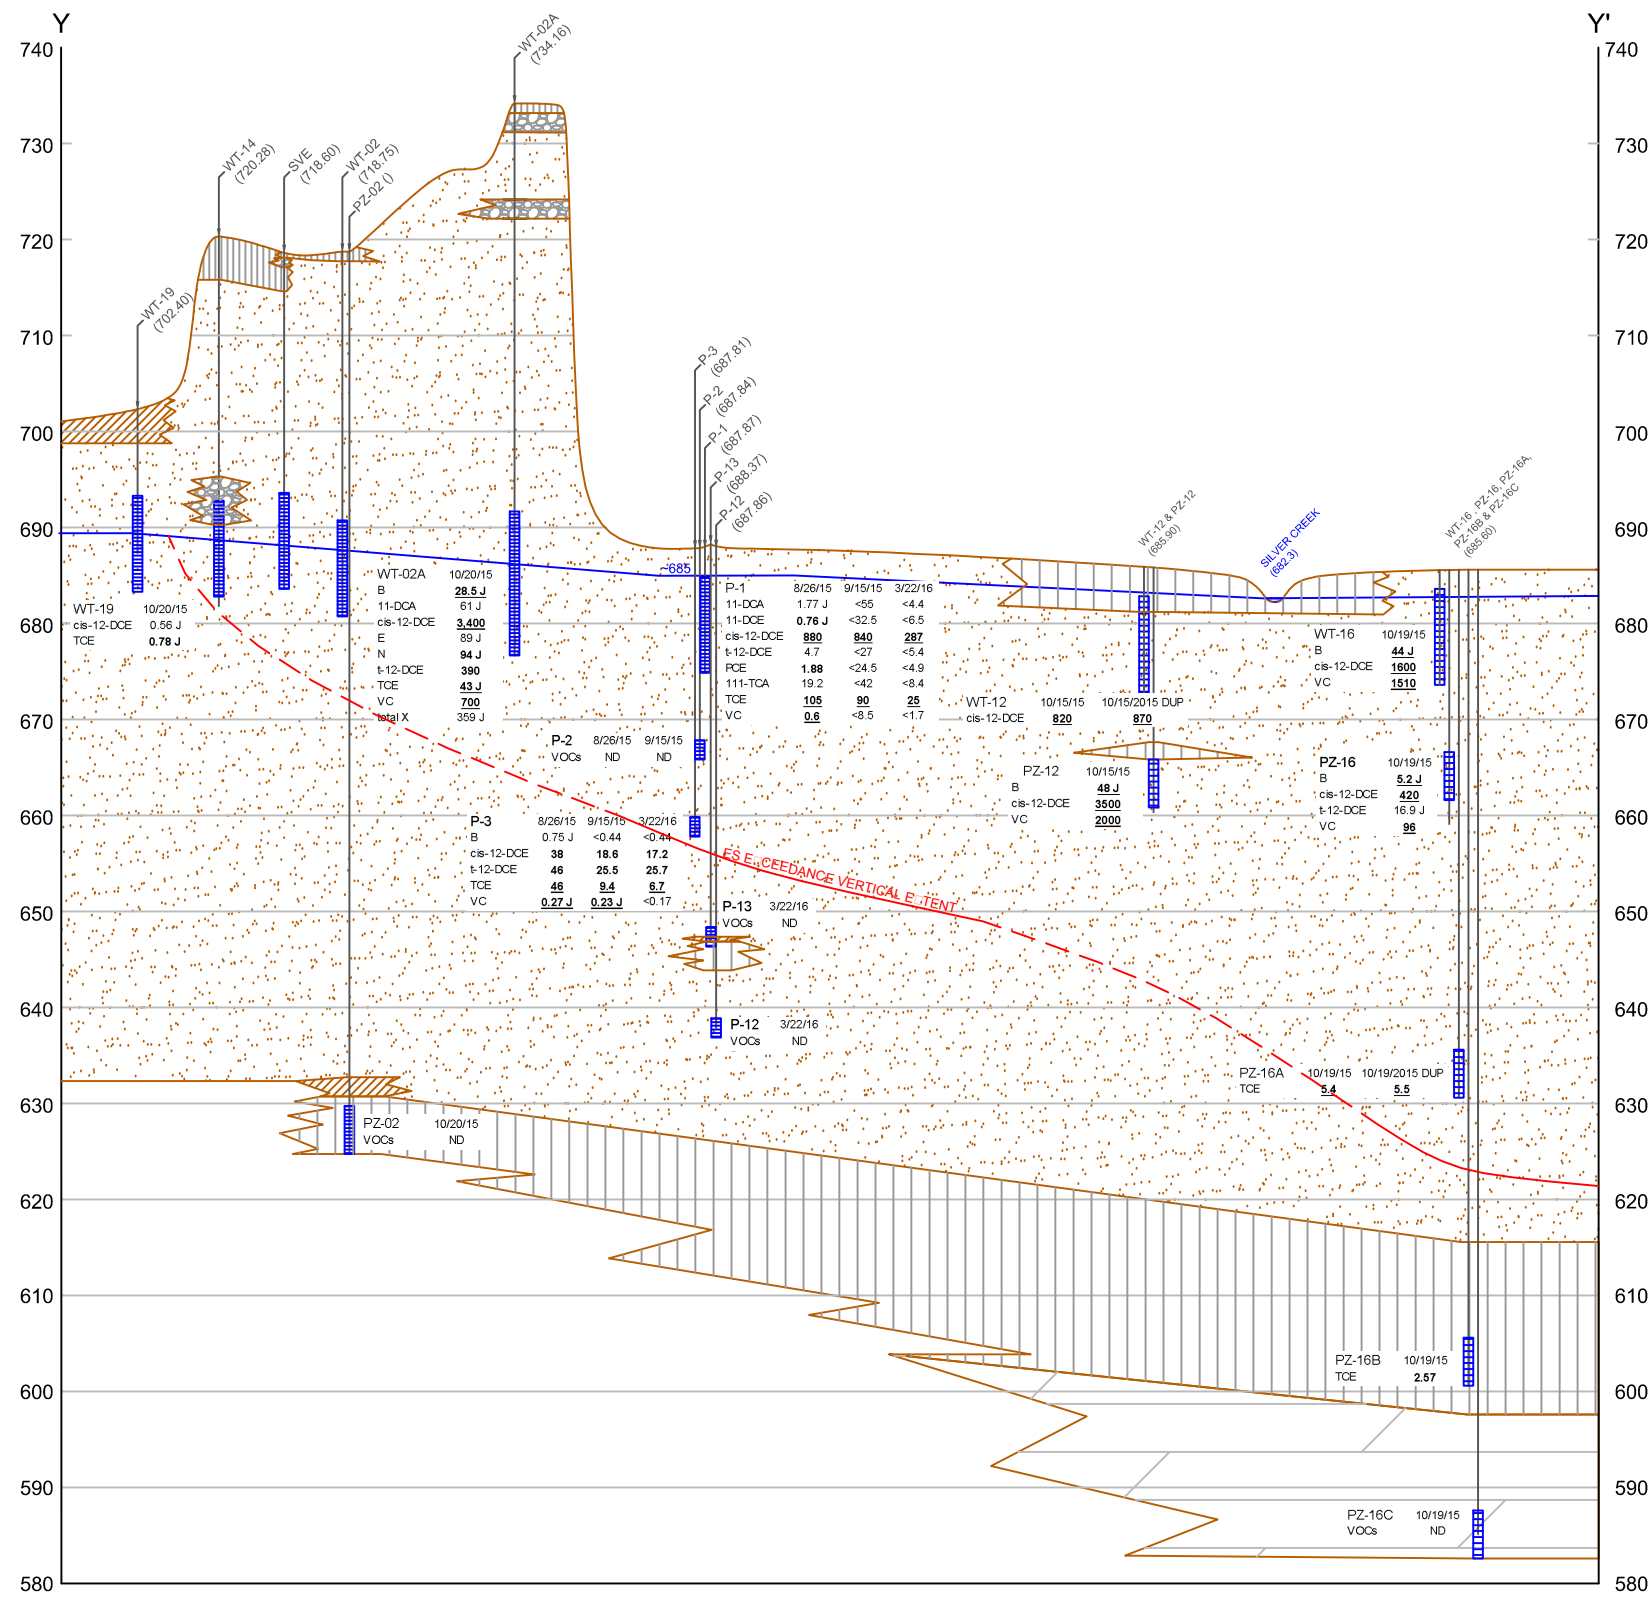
Y

Y'

740
730
720
710
700
690
680
670
660
650
640
630
620
610
600
590
580

740
730
720
710
700
690
680
670
660
650
640
630
620
610
600
590
580

WT-02A (734.16)

WT-14 (720.28)

SVE (718.60)

WT-02 (718.75)

PZ-02 ()

WT-19 (702.40)

P-3 (687.81)

P-2 (687.84)

P-1 (687.87)

P-13 (688.37)

P-12 (687.86)

WT-12 & PZ-12 (685.90)

SILVER CREEK (682.3)

WT-16 , PZ-16, PZ-16A, PZ-16B & PZ-16C (685.60)

~685

| WT-19 | 10/20/15 |
|---|---|
| cis-12-DCE | 0.56 J |
| TCE | 0.78 J |

| WT-02A | 10/20/15 |
|---|---|
| B | 28.5 J |
| 11-DCA | 61 J |
| cis-12-DCE | 3,400 |
| E | 89 J |
| N | 94 J |
| t-12-DCE | 390 |
| TCE | 43 J |
| VC | 700 |
| total X | 359 J |

| P-1 | 8/26/15 | 9/15/15 | 3/22/16 |
|---|---|---|---|
| 11-DCA | 1.77 J | <55 | <4.4 |
| 11-DCE | 0.76 J | <32.5 | <6.5 |
| cis-12-DCE | 880 | 840 | 287 |
| t-12-DCE | 4.7 | <27 | <5.4 |
| PCE | 1.88 | <24.5 | <4.9 |
| 111-TCA | 19.2 | <42 | <8.4 |
| TCE | 105 | 90 | 25 |
| VC | 0.6 | <8.5 | <1.7 |

| P-2 | 8/26/15 | 9/15/15 |
|---|---|---|
| VOCs | ND | ND |

| P-3 | 8/26/15 | 9/15/15 | 3/22/16 |
|---|---|---|---|
| B | 0.75 J | <0.44 | <0.44 |
| cis-12-DCE | 38 | 18.6 | 17.2 |
| t-12-DCE | 46 | 25.5 | 25.7 |
| TCE | 46 | 9.4 | 6.7 |
| VC | 0.27 J | 0.23 J | <0.17 |

| P-13 | 3/22/16 |
|---|---|
| VOCs | ND |

| P-12 | 3/22/16 |
|---|---|
| VOCs | ND |

FS E CEEDANCE VERTICAL E TENT

| WT-12 | 10/15/15 | 10/15/2015 DUP |
|---|---|---|
| cis-12-DCE | 820 | 870 |

| PZ-12 | 10/15/15 |
|---|---|
| B | 48 J |
| cis-12-DCE | 3500 |
| VC | 2000 |

| WT-16 | 10/19/15 |
|---|---|
| B | 44 J |
| cis-12-DCE | 1600 |
| VC | 1510 |

| PZ-16 | 10/19/15 |
|---|---|
| B | 5.2 J |
| cis-12-DCE | 420 |
| t-12-DCE | 16.9 J |
| VC | 96 |

| PZ-16A | 10/19/15 | 10/19/2015 DUP |
|---|---|---|
| TCE | 5.4 | 5.5 |

| PZ-02 | 10/20/15 |
|---|---|
| VOCs | ND |

| PZ-16B | 10/19/15 |
|---|---|
| TCE | 2.57 |

| PZ-16C | 10/19/15 |
|---|---|
| VOCs | ND |